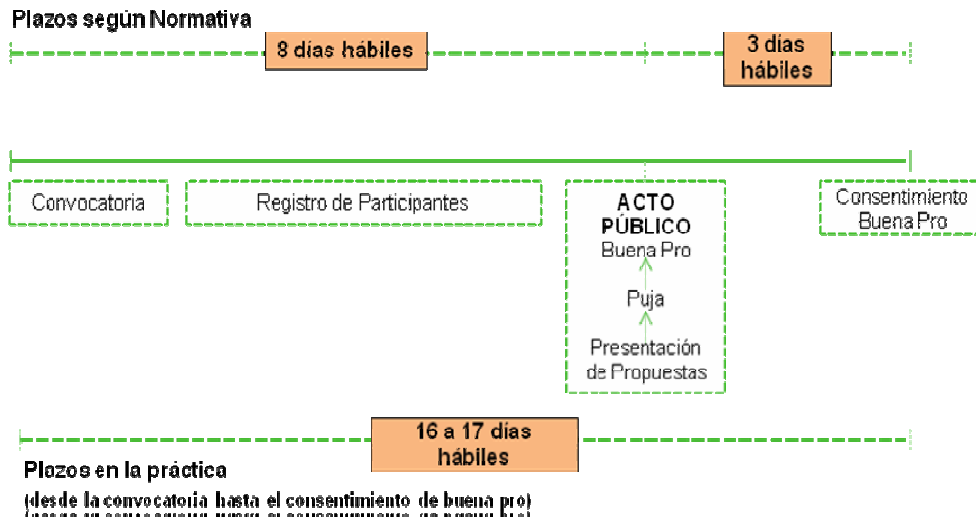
Plazos según Normativa

8 días hábiles

3 días hábiles

Convocatoria

Registro de Participantes

ACTO PÚBLICO
Buena Pro
Puja
Presentación de Propuestas

Consentimiento Buena Pro

16 a 17 días hábiles

Plazos en la práctica
(desde la convocatoria hasta el consentimiento de buena pro)